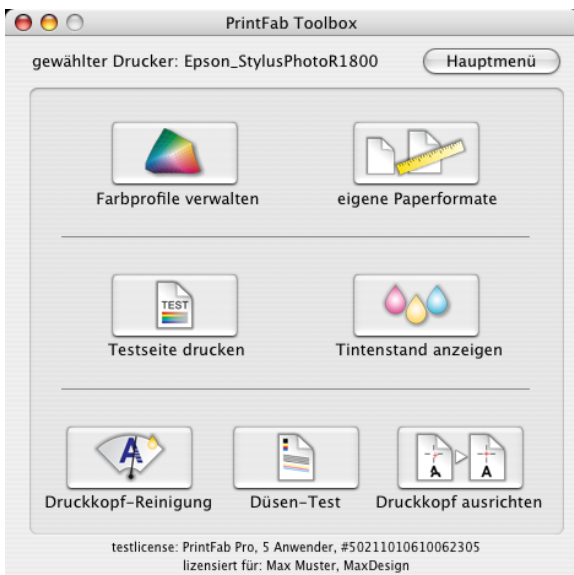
PrintFab Toolbox

gewählter Drucker: Epson_StylusPhotoR1800

Hauptmenü

Farbprofile verwalten

eigene Paperformate

TEST

Testseite drucken

Tintenstand anzeigen

A

Druckkopf-Reinigung

Düsen-Test

A A

Druckkopf ausrichten

testlicense: PrintFab Pro, 5 Anwender, #50211010610062305
lizensiert für: Max Muster, MaxDesign